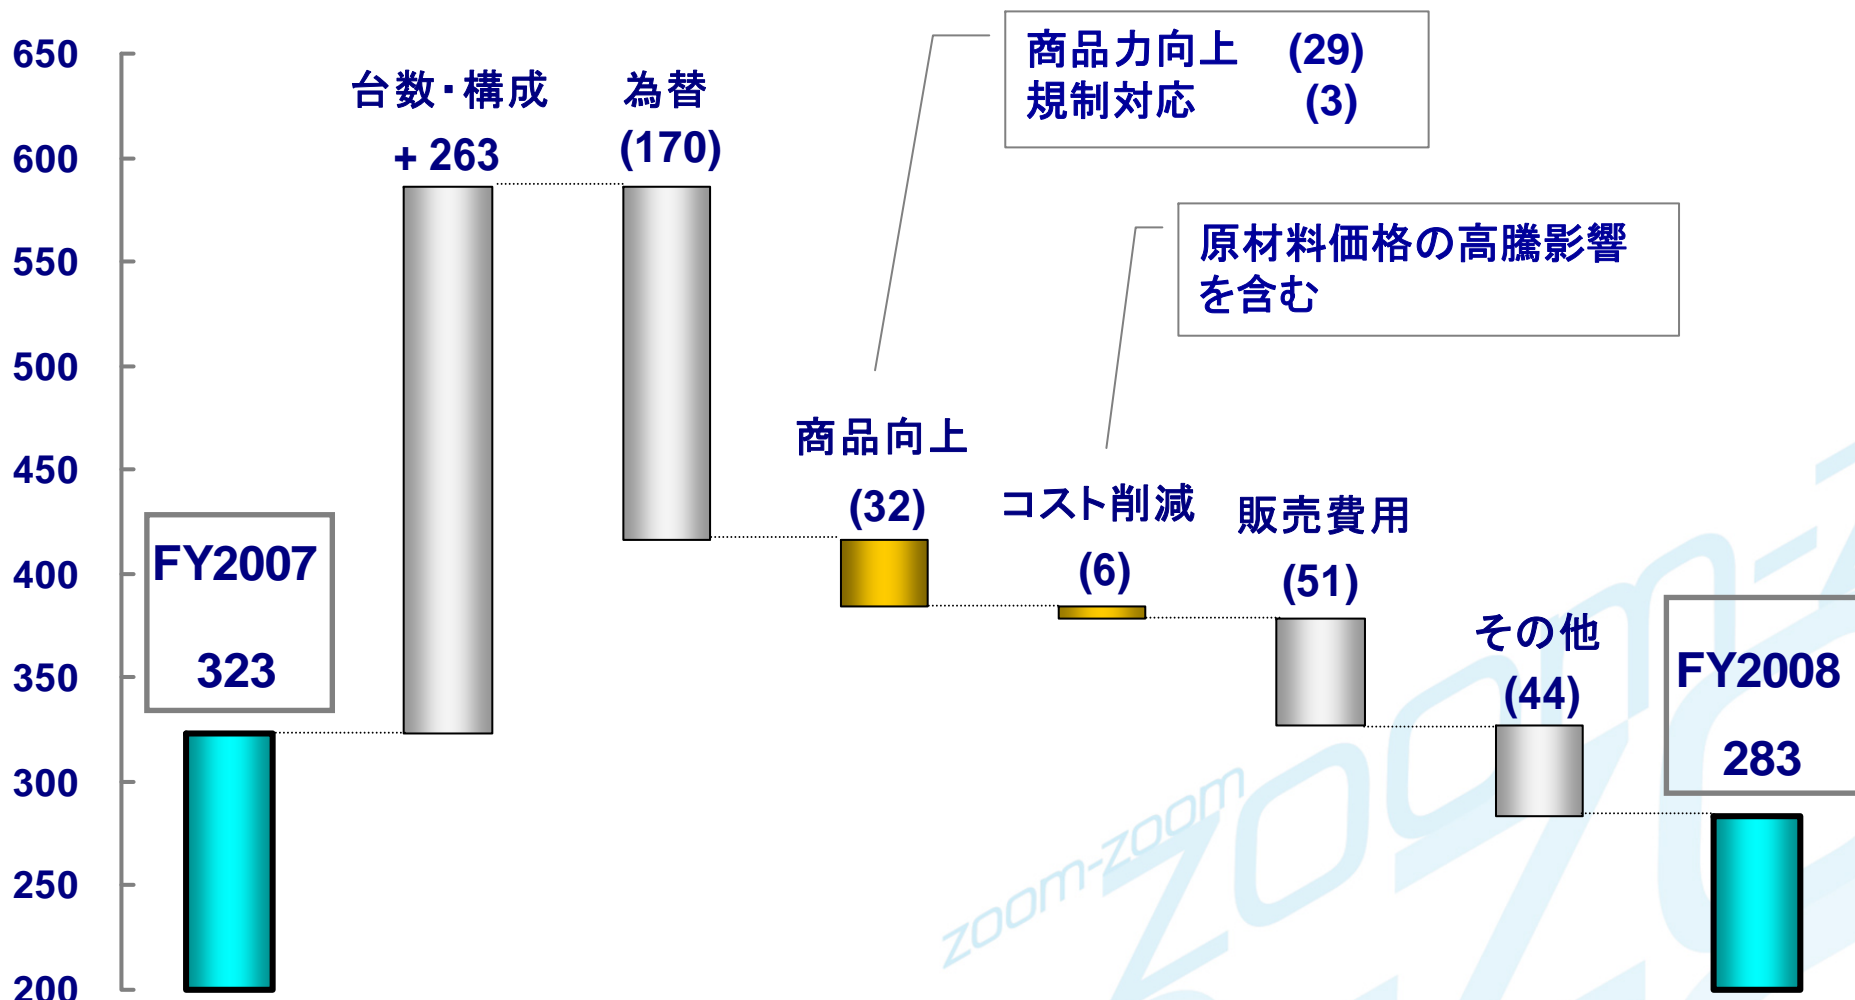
650
600
550
500
450
400
350
300
250
200

FY2007
323

台数・構成
+ 263

為替
(170)

商品力向上 (29)
規制対応 (3)

商品向上
(32)

原材料価格の高騰影響を含む

コスト削減
(6)

販売費用
(51)

その他
(44)

FY2008
283

zoom-zoom